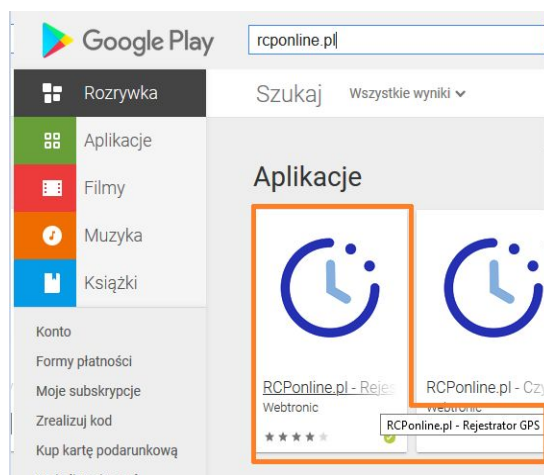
Google Play
rcponline.pl
Rozrywka
Szukaj
Wszystkie wyniki
Aplikacje
Filmy
Muzyka
Książki
Aplikacje
Konto
Formy płatności
Moje subskrypcje
Zrealizuj kod
Kup kartę podarunkową
RCPonline.pl - Rejes
Webtronic
RCPonline.pl - Czy
Webtronic
RCPonline.pl - Rejestrator GPS